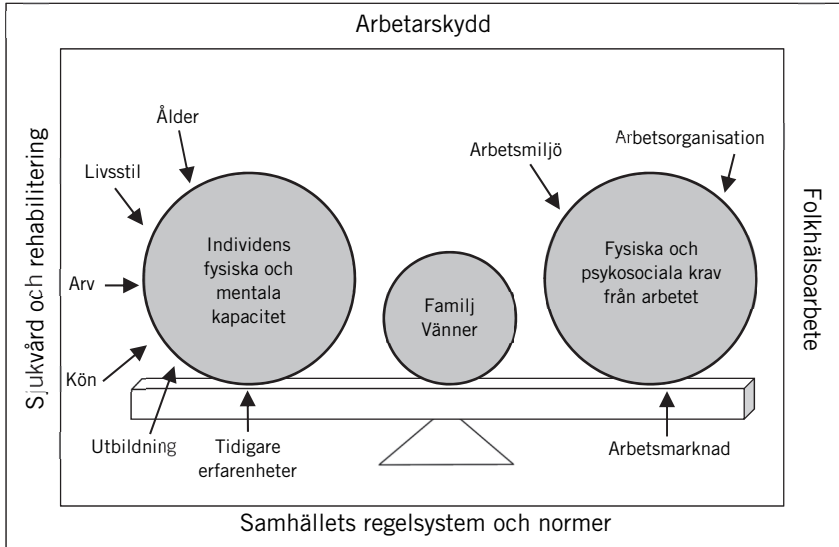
Arbetarskydd

Sjukvård och rehabilitering

Folkhälsoarbete

Ålder

Livsstil

Arv

Kön

Utbildning

Tidigare erfarenheter

Individens fysiska och mentala kapacitet

Familj Vänner

Arbetsmiljö

Arbetsorganisation

Fysiska och psykosociala krav från arbetet

Arbetsmarknad

Samhällets regelsystem och normer